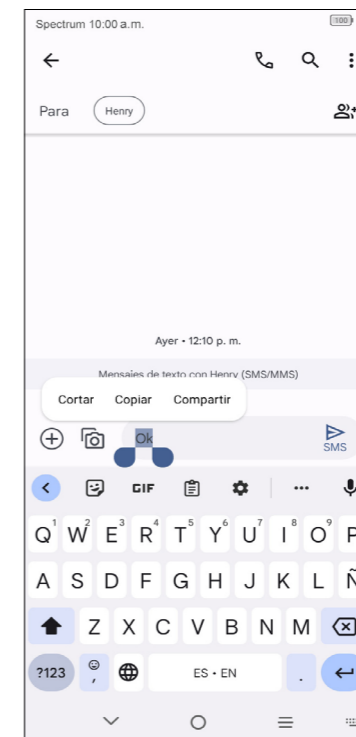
Spectrum 10:00 a.m.
100

Para Henry

Ayer • 12:10 p. m.

Mensajes de texto con Henry (SMS/MMS)

Cortar Copiar Compartir

Ok

SMS

GIF

Q W E R T Y U I O P
A S D F G H J K L Ñ
Z X C V B N M
?123 , ES • EN .